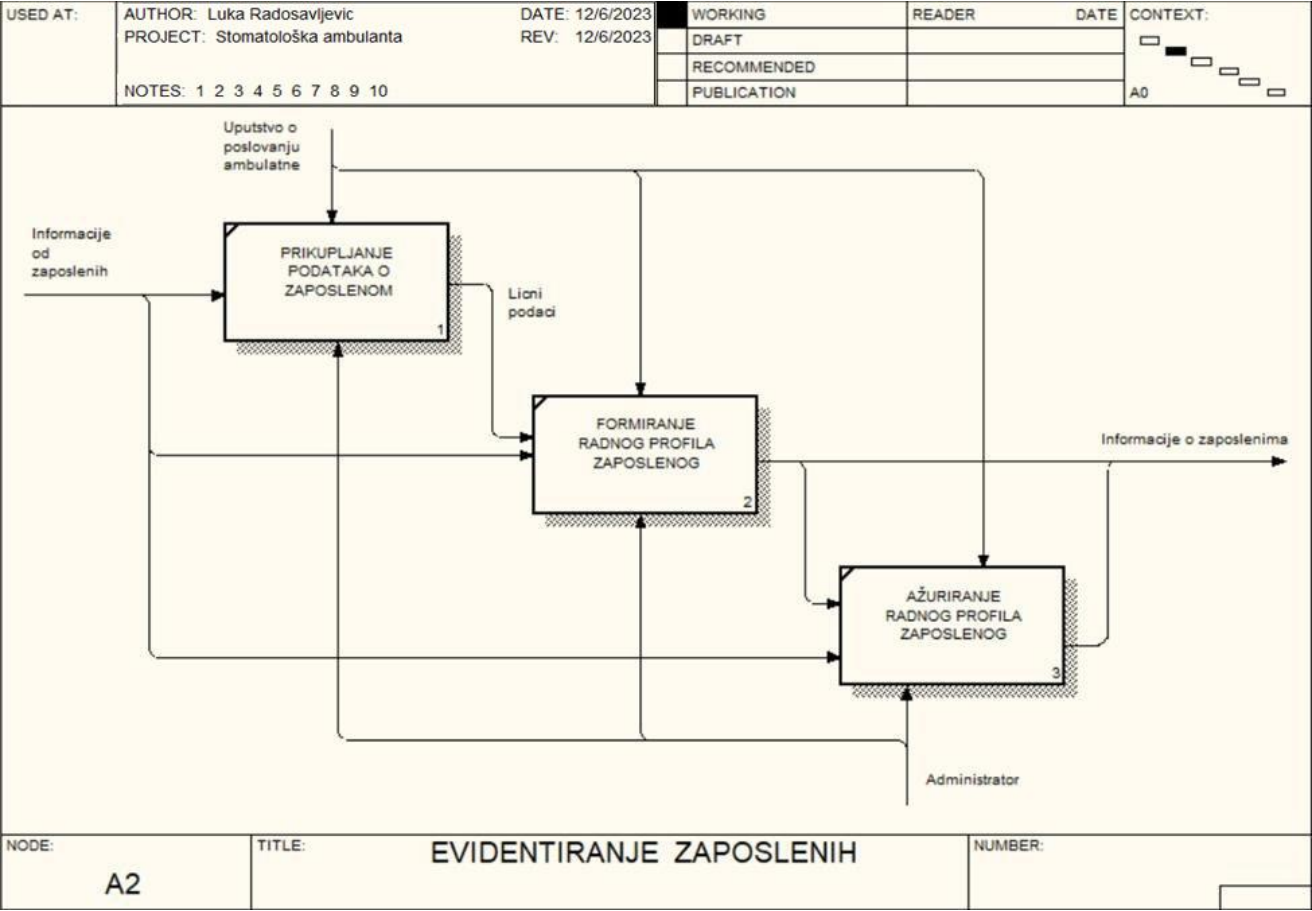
USED AT:

AUTHOR: Luka Radosavljevic
PROJECT: Stomatološka ambulanta

DATE: 12/6/2023
REV: 12/6/2023

NOTES: 1 2 3 4 5 6 7 8 9 10

| | WORKING | READER | DATE |
|---|---|---|---|
| | DRAFT | | |
| | RECOMMENDED | | |
| | PUBLICATION | | |

CONTEXT:

A0

Uputstvo o poslovanju ambulatne

Informacije od zaposlenih

PRIKUPLJANJE PODATAKA O ZAPOSLENOM
1

Licni podaci

FORMIRANJE RADNOG PROFILA ZAPOSLENOG
2

Informacije o zaposlenima

AŽURIRANJE RADNOG PROFILA ZAPOSLENOG
3

Administrator

NODE:
A2

TITLE:
EVIDENTIRANJE ZAPOSLENIH

NUMBER: